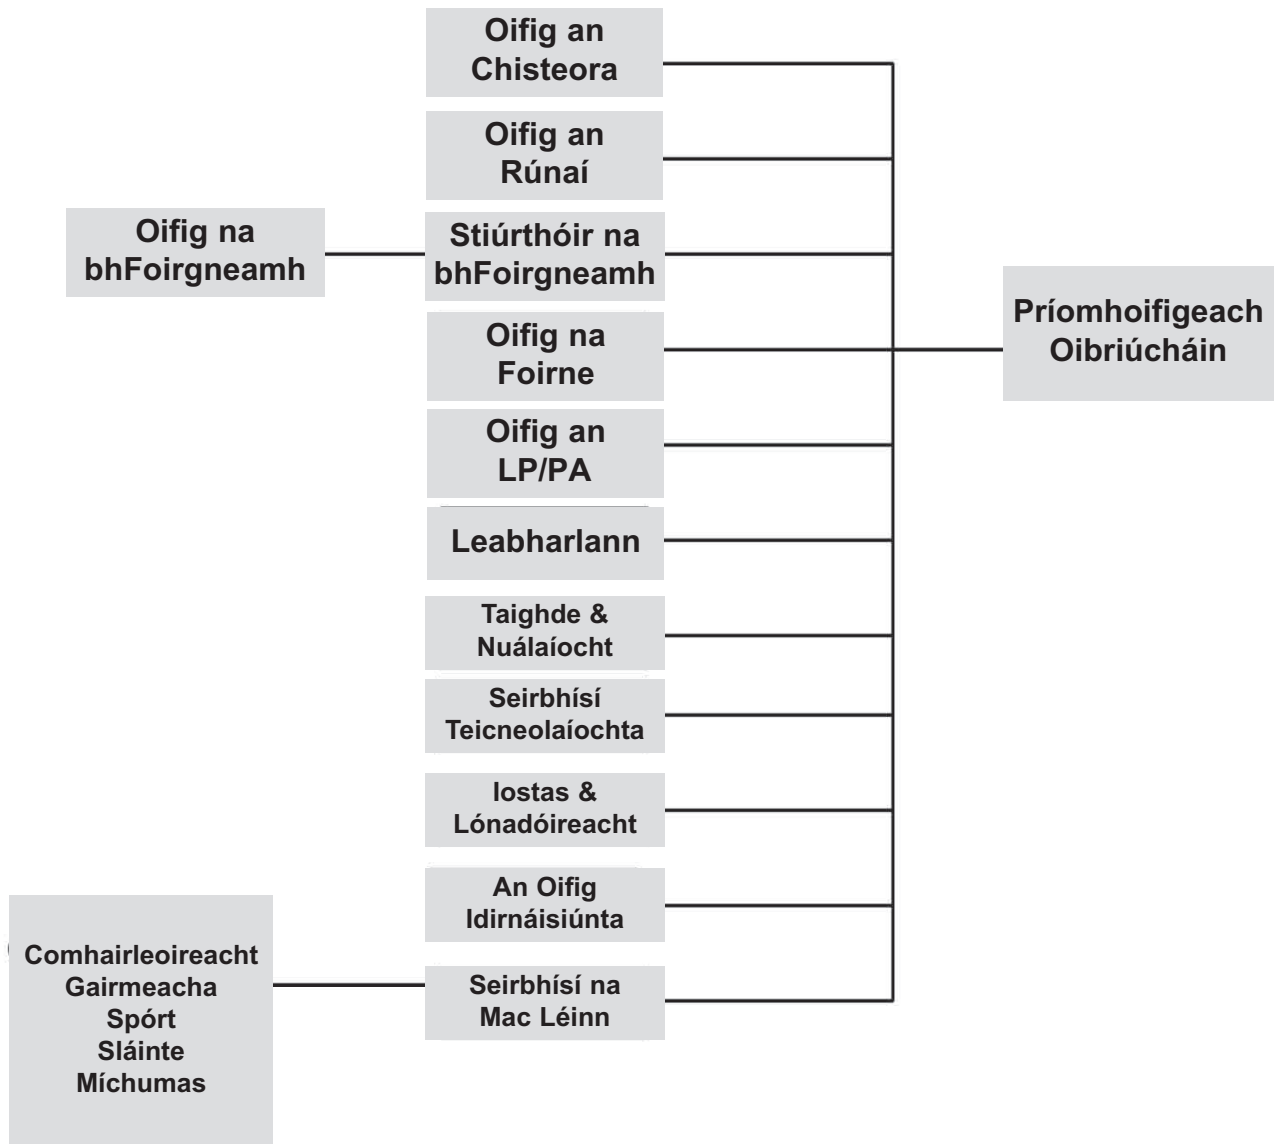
Oifig an Chisteora

Oifig an Rúnaí

Oifig na bhFoirgneamh

Stiúrthóir na bhFoirgneamh

Príomhoifigeach Oibriúcháin

Oifig na Foirne

Oifig an LP/PA

Leabharlann

Taighde & Nuálaíocht

Seirbhísí Teicneolaíochta

Iostas & Lónadóireacht

An Oifig Idirnáisiúnta

Comhairleoireacht Gairmeacha Spórt Sláinte Míchumas

Seirbhísí na Mac Léinn